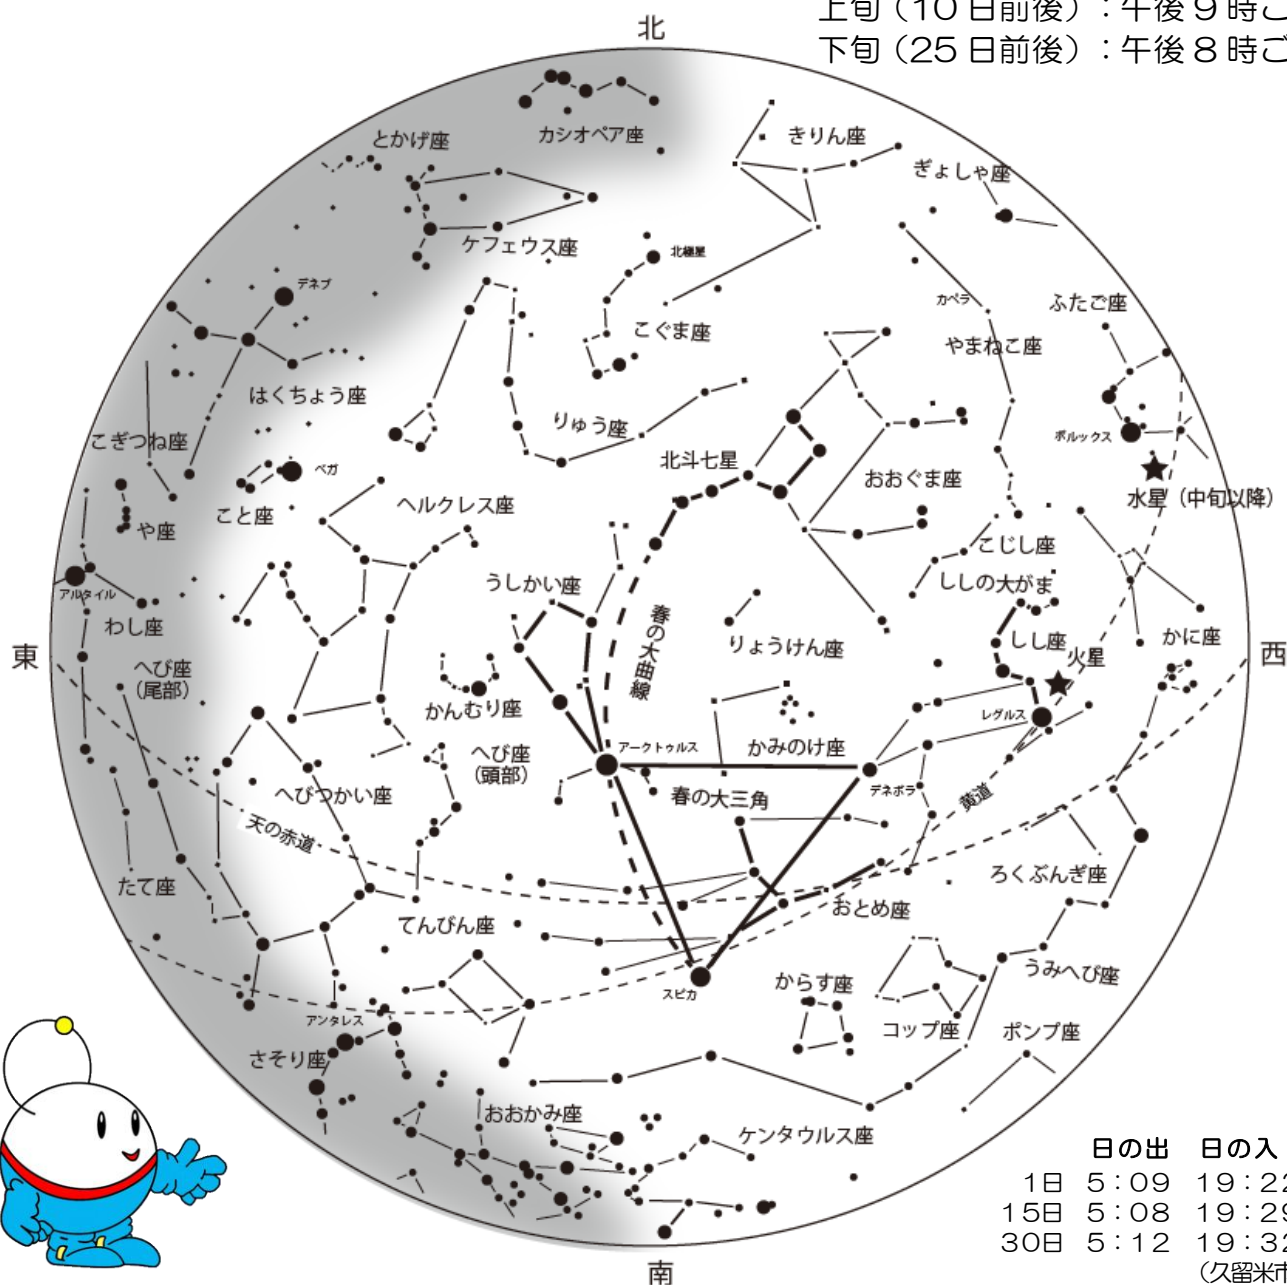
上旬（10 日前後）：午後 9 時ご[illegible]
下旬（25 日前後）：午後 8 時ご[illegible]

北

カシオペア座
とかげ座
きりん座
ぎょしゃ座
ケフェウス座
北極星
デネブ
カペラ
ふたご座
こぐま座
やまねこ座
はくちょう座
りゅう座
ポルックス
こぎつね座
北斗七星
ベガ
水星（中旬以降）
おおぐま座
こと座
ヘルクレス座
や座
こじし座
ししの大がま
アルタイル
うしかい座
春の大曲線
わし座
りょうけん座
しし座
かに座
東
火星
西
へび座
（尾部）
かんむり座
レグルス
アークトゥルス
かみのけ座
へび座
（頭部）
へびつかい座
春の大三角
デネボラ
黄道
天の赤道
ろくぶんぎ座
たて座
おとめ座
てんびん座
うみへび座
スピカ
からす座
アンタレス
コップ座
ポンプ座
さそり座
おおかみ座
ケンタウルス座
南

| | 日の出 | 日の入 |
|---|---|---|
| 1日 | 5：09 | 19：2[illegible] |
| 15日 | 5：08 | 19：2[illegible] |
| 30日 | 5：12 | 19：3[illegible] |

（久留米市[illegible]